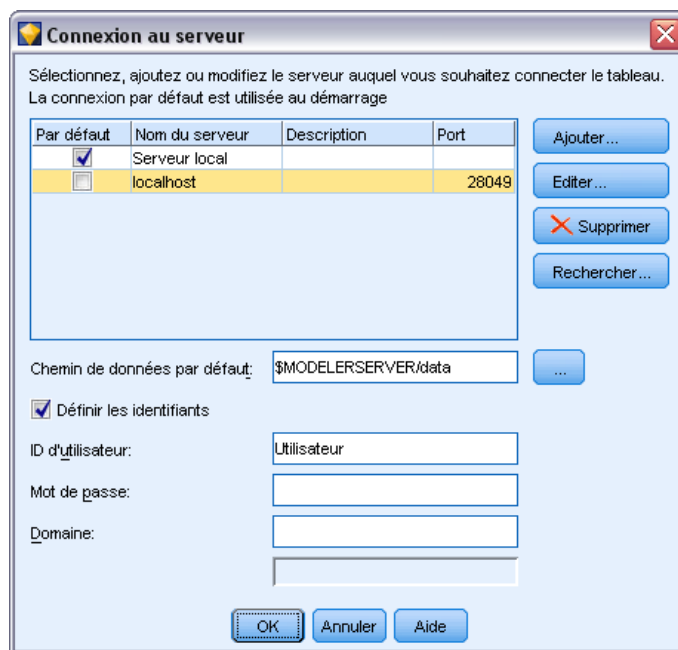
Connexion au serveur

Sélectionnez, ajoutez ou modifiez le serveur auquel vous souhaitez connecter le tableau. La connexion par défaut est utilisée au démarrage

| Par défaut | Nom du serveur | Description | Port |
|---|---|---|---|
| ☑ | Serveur local | | |
| ☐ | localhost | | 28049 |

Ajouter...
Editer...
Supprimer
Rechercher...

Chemin de données par défaut: $MODELERSERVER/data ...

☑ Définir les identifiants

ID d'utilisateur: Utilisateur

Mot de passe:

Domaine:

OK Annuler Aide